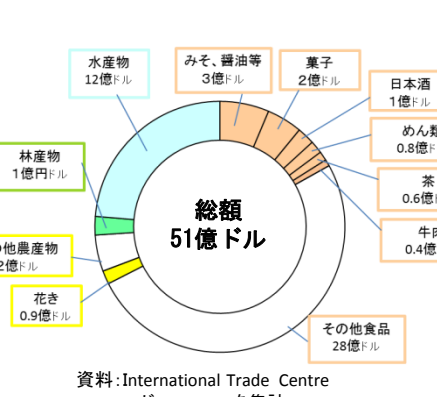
水産物
12億ドル

みそ、醤油等
3億ドル

菓子
2億ドル

日本酒
1億ドル

めん類
0.8億ドル

茶
0.6億ドル

牛肉
0.4億ドル

林産物
1億円ドル

の他農産物
2億ドル

花き
0.9億ドル

総額
51億ドル

その他食品
28億ドル

資料：International Trade Centre
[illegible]